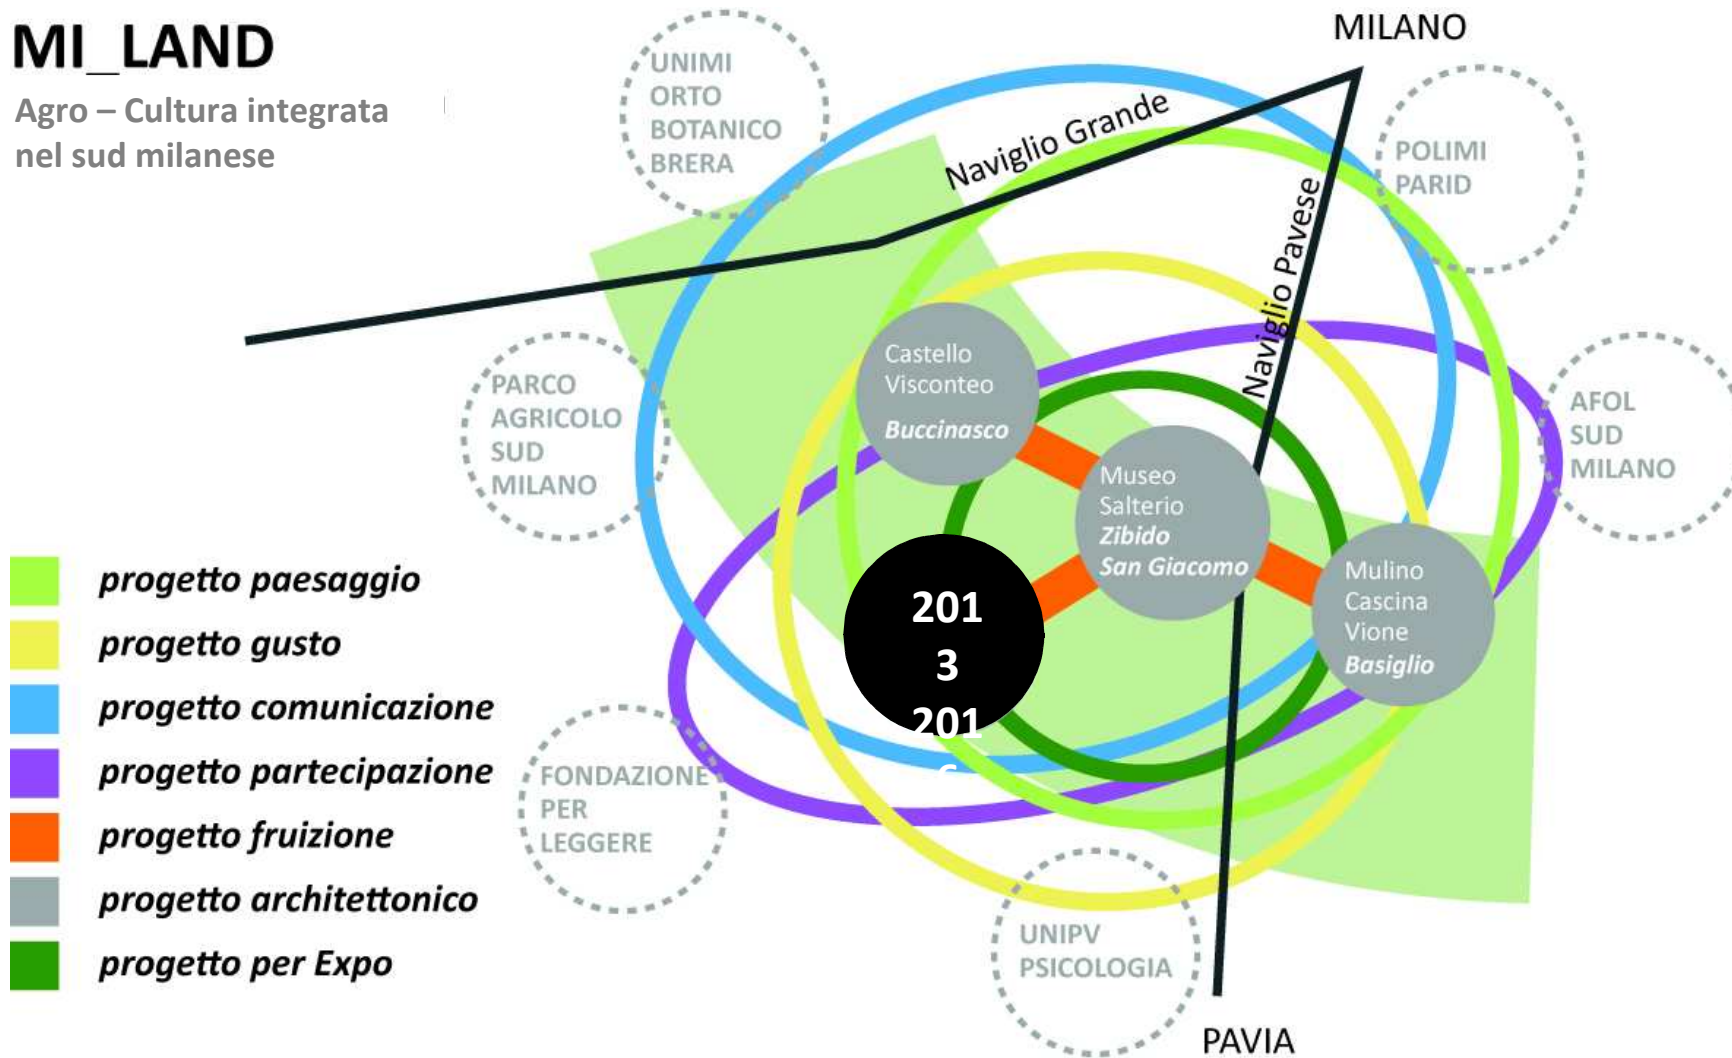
MI_LAND
Agro – Cultura integrata nel sud milanese

MILANO

UNIMI
ORTO
BOTANICO
BRERA

Naviglio Grande

POLIMI
PARID

Naviglio Pavese

PARCO
AGRICOLO
SUD
MILANO

Castello
Visconteo
Buccinasco

AFOL
SUD
MILANO

Museo
Salterio
Zibido
San Giacomo

Mulino
Cascina
Vione
Basiglio

201
3
201
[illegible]

progetto paesaggio
progetto gusto
progetto comunicazione
progetto partecipazione
progetto fruizione
progetto architettonico
progetto per Expo

FONDAZIONE
PER
LEGGERE

UNIPV
PSICOLOGIA

PAVIA